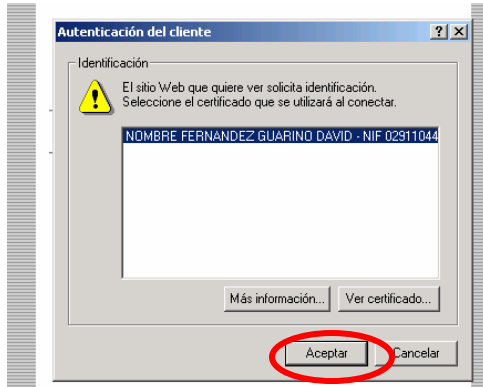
Autenticación del cliente

? X

Identificación

El sitio Web que quiere ver solicita identificación. Seleccione el certificado que se utilizará al conectar.

NOMBRE FERNANDEZ GUARINO DAVID - NIF 02911044

Más información...

Ver certificado...

Aceptar

Cancelar